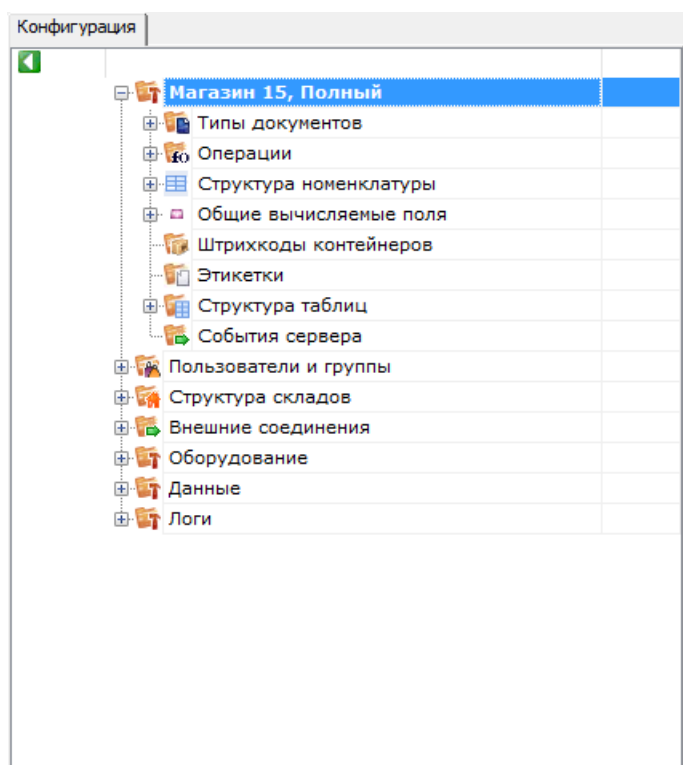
Конфигурация

Магазин 15, Полный
Типы документов
Операции
Структура номенклатуры
Общие вычисляемые поля
Штрихкоды контейнеров
Этикетки
Структура таблиц
События сервера
Пользователи и группы
Структура складов
Внешние соединения
Оборудование
Данные
Логи